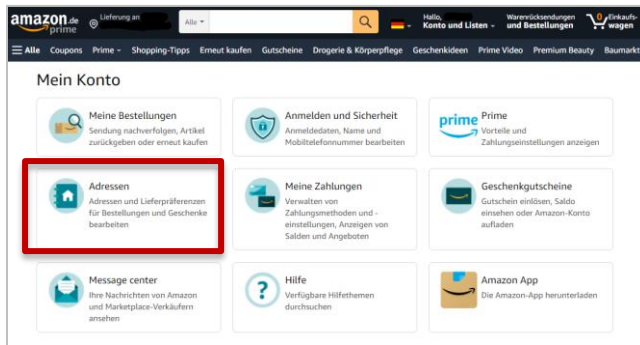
amazon.de prime

Lieferung an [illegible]

Alle

Hallo, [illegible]
Konto und Listen

Warenrücksendungen und Bestellungen

0
Einkaufswagen

Alle Coupons Prime Shopping-Tipps Erneut kaufen Gutscheine Drogerie & Körperpflege Geschenkideen Prime Video Premium Beauty Baumarkt

Mein Konto

Meine Bestellungen
Sendung nachverfolgen, Artikel zurückgeben oder erneut kaufen

Anmelden und Sicherheit
Anmeldedaten, Name und Mobiltelefonnummer bearbeiten

prime
Prime
Vorteile und Zahlungseinstellungen anzeigen

Adressen
Adressen und Lieferpräferenzen für Bestellungen und Geschenke bearbeiten

Meine Zahlungen
Verwalten von Zahlungsmethoden und -einstellungen, Anzeigen von Salden und Angeboten

Geschenkgutscheine
Gutschein einlösen, Saldo einsehen oder Amazon-Konto aufladen

Message center
Ihre Nachrichten von Amazon und Marketplace-Verkäufern ansehen

Hilfe
Verfügbare Hilfethemen durchsuchen

Amazon App
Die Amazon-App herunterladen